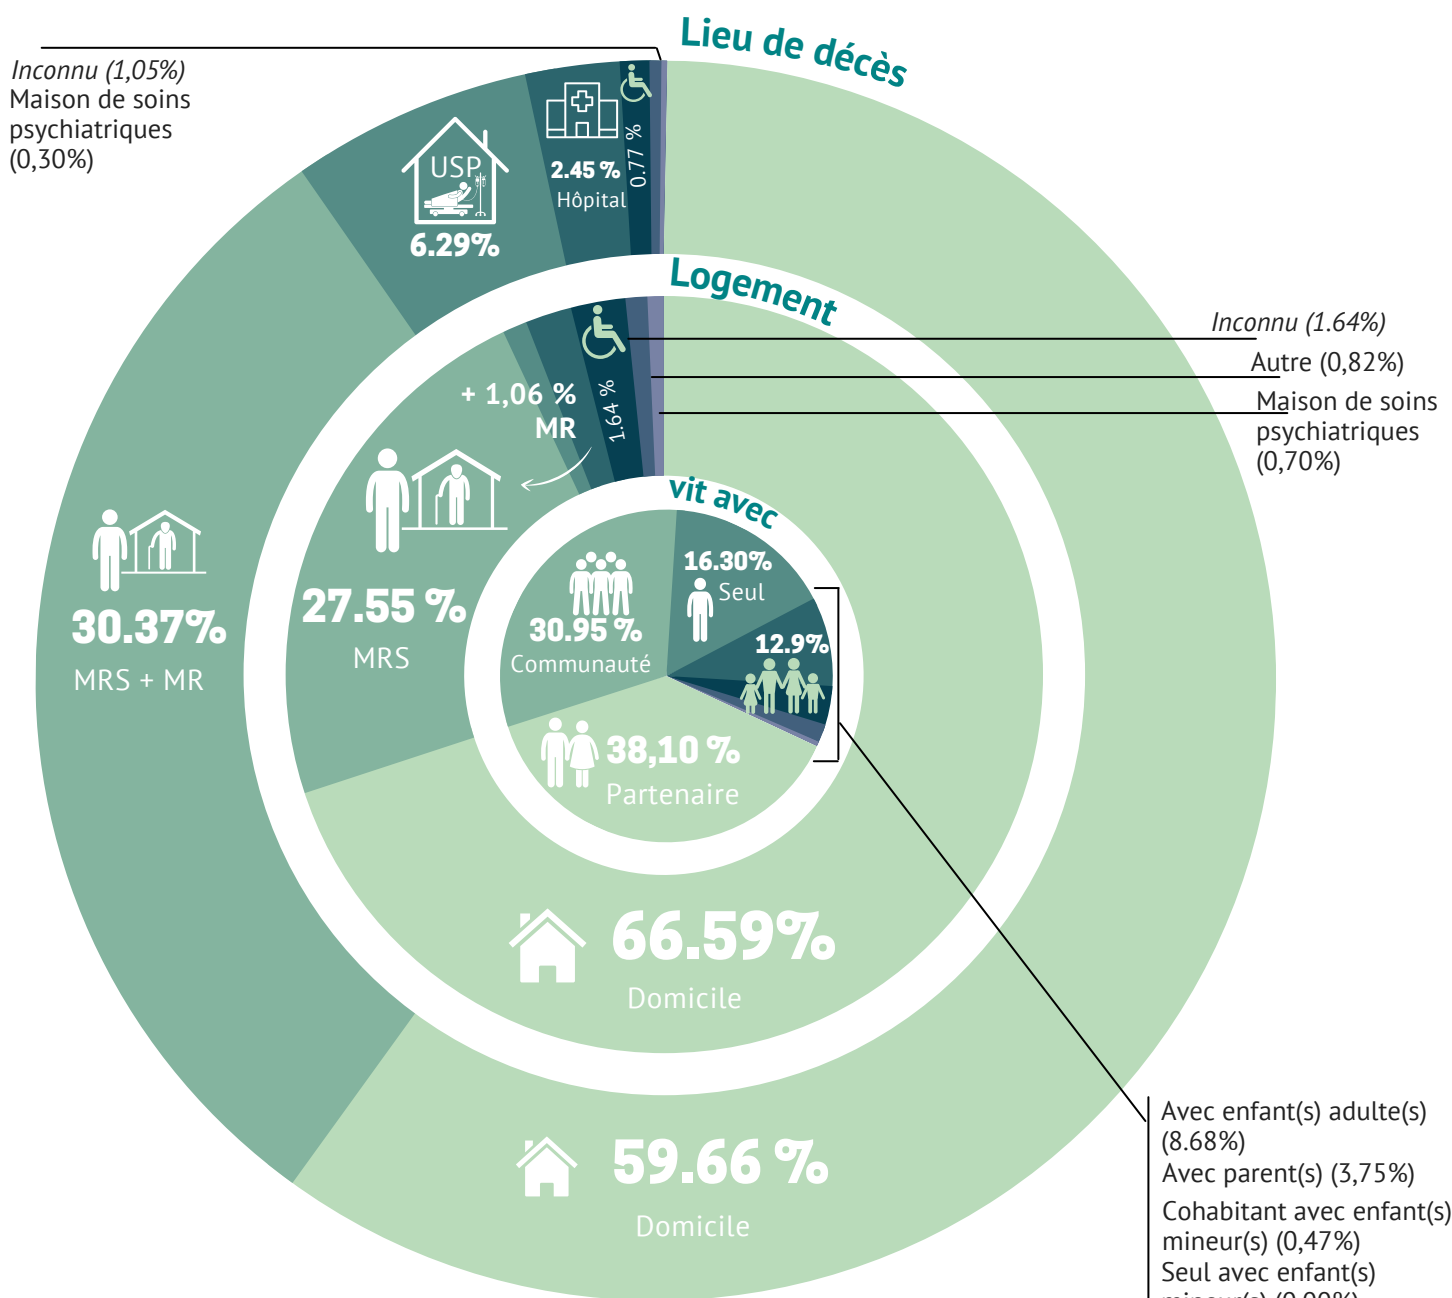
Lieu de décès

Inconnu (1,05%)
Maison de soins psychiatriques (0,30%)

USP
6.29%

2.45 %
Hôpital

0.77 %

Logement

Inconnu (1.64%)
Autre (0,82%)
Maison de soins psychiatriques (0,70%)

+ 1,06 %
MR

1.64 %

vit avec

30.37%
MRS + MR

27.55 %
MRS

30.95 %
Communauté

16.30%
Seul

12.9%

38,10 %
Partenaire

66.59%
Domicile

59.66 %
Domicile

Avec enfant(s) adulte(s) (8.68%)
Avec parent(s) (3,75%)
Cohabitant avec enfant(s) mineur(s) (0,47%)
Seul avec enfant(s) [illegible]